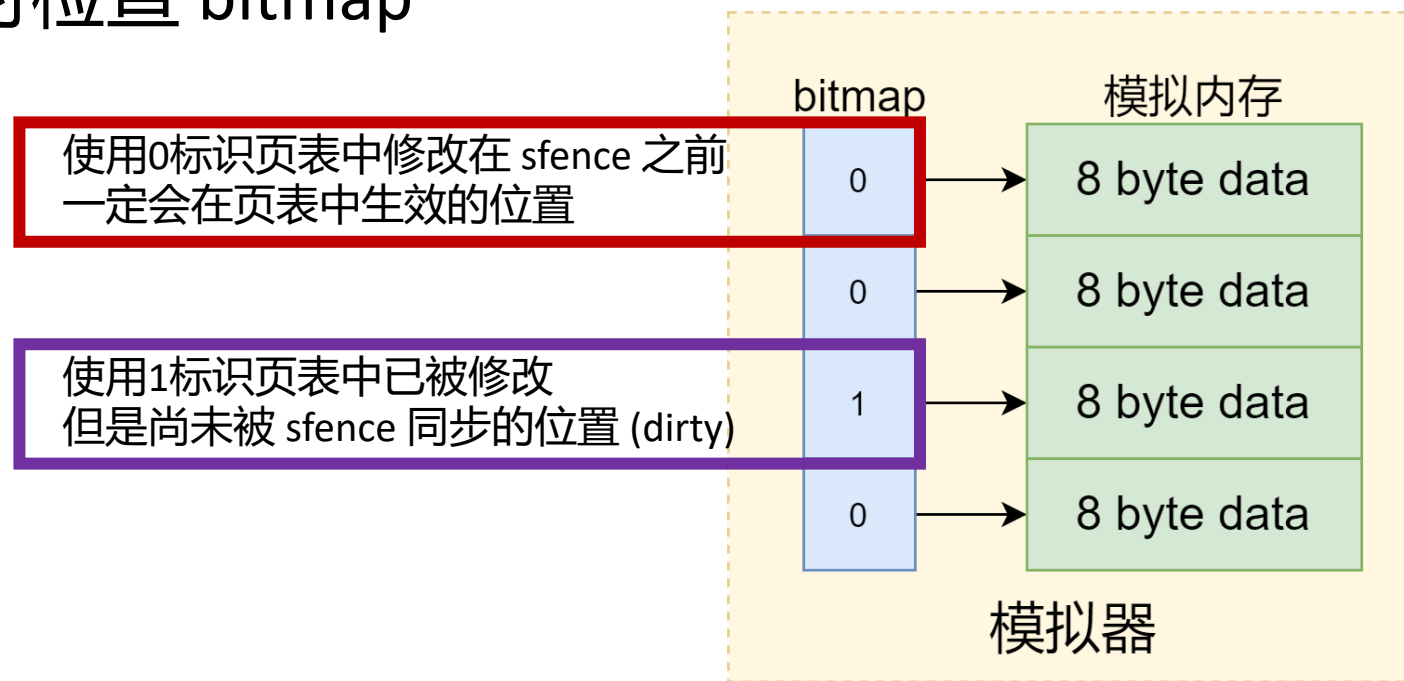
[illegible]位置 bitmap

bitmap

模拟内存

使用0标识页表中修改在 sfence 之前一定会在页表中生效的位置

0

8 byte data

0

8 byte data

使用1标识页表中已被修改但是尚未被 sfence 同步的位置 (dirty)

1

8 byte data

0

8 byte data

模拟器